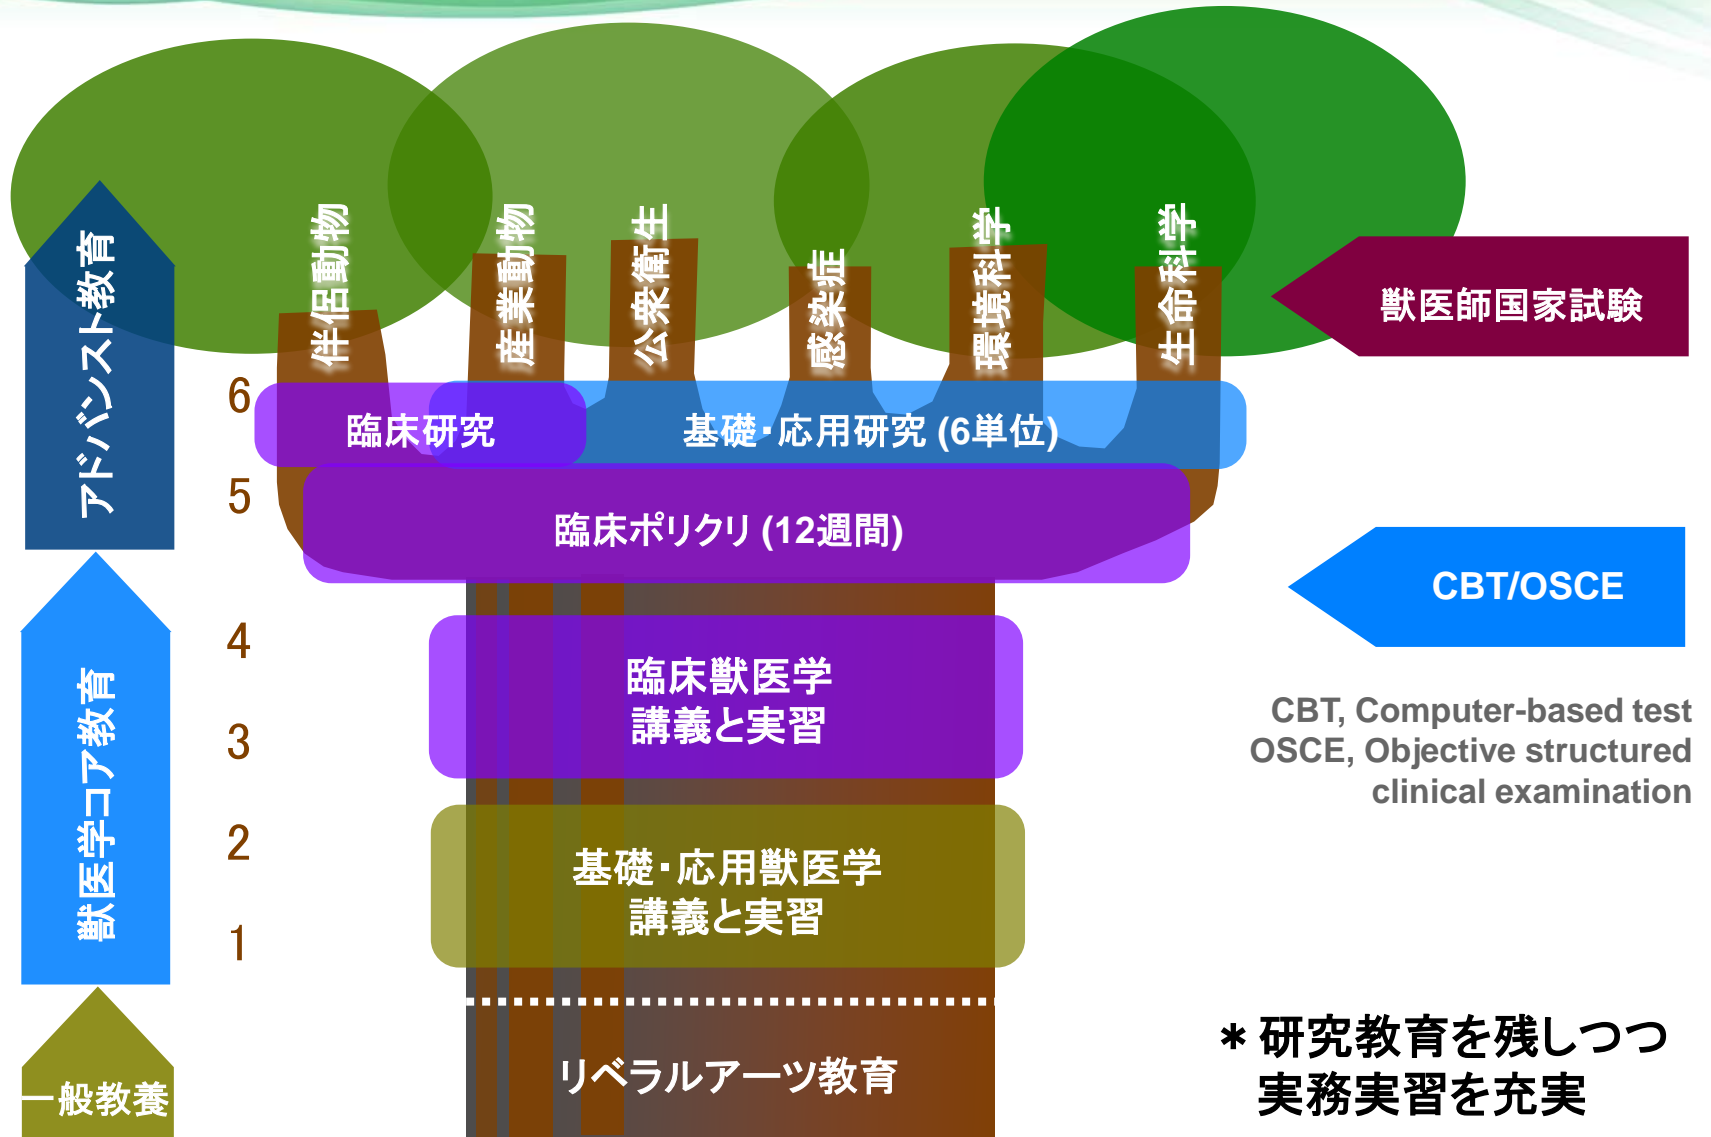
アドバンスト教育

伴侶動物

産業動物

公衆衛生

感染症

環境科学

生命科学

獣医師国家試験

6

臨床研究

基礎･応用研究 (6単位)

5

臨床ポリクリ (12週間)

CBT/OSCE

4

臨床獣医学
講義と実習

3

CBT, Computer-based test
OSCE, Objective structured clinical examination

獣医学コア教育

2

基礎･応用獣医学
講義と実習

1

リベラルアーツ教育

一般教養

＊研究教育を残しつつ
実務実習を充実